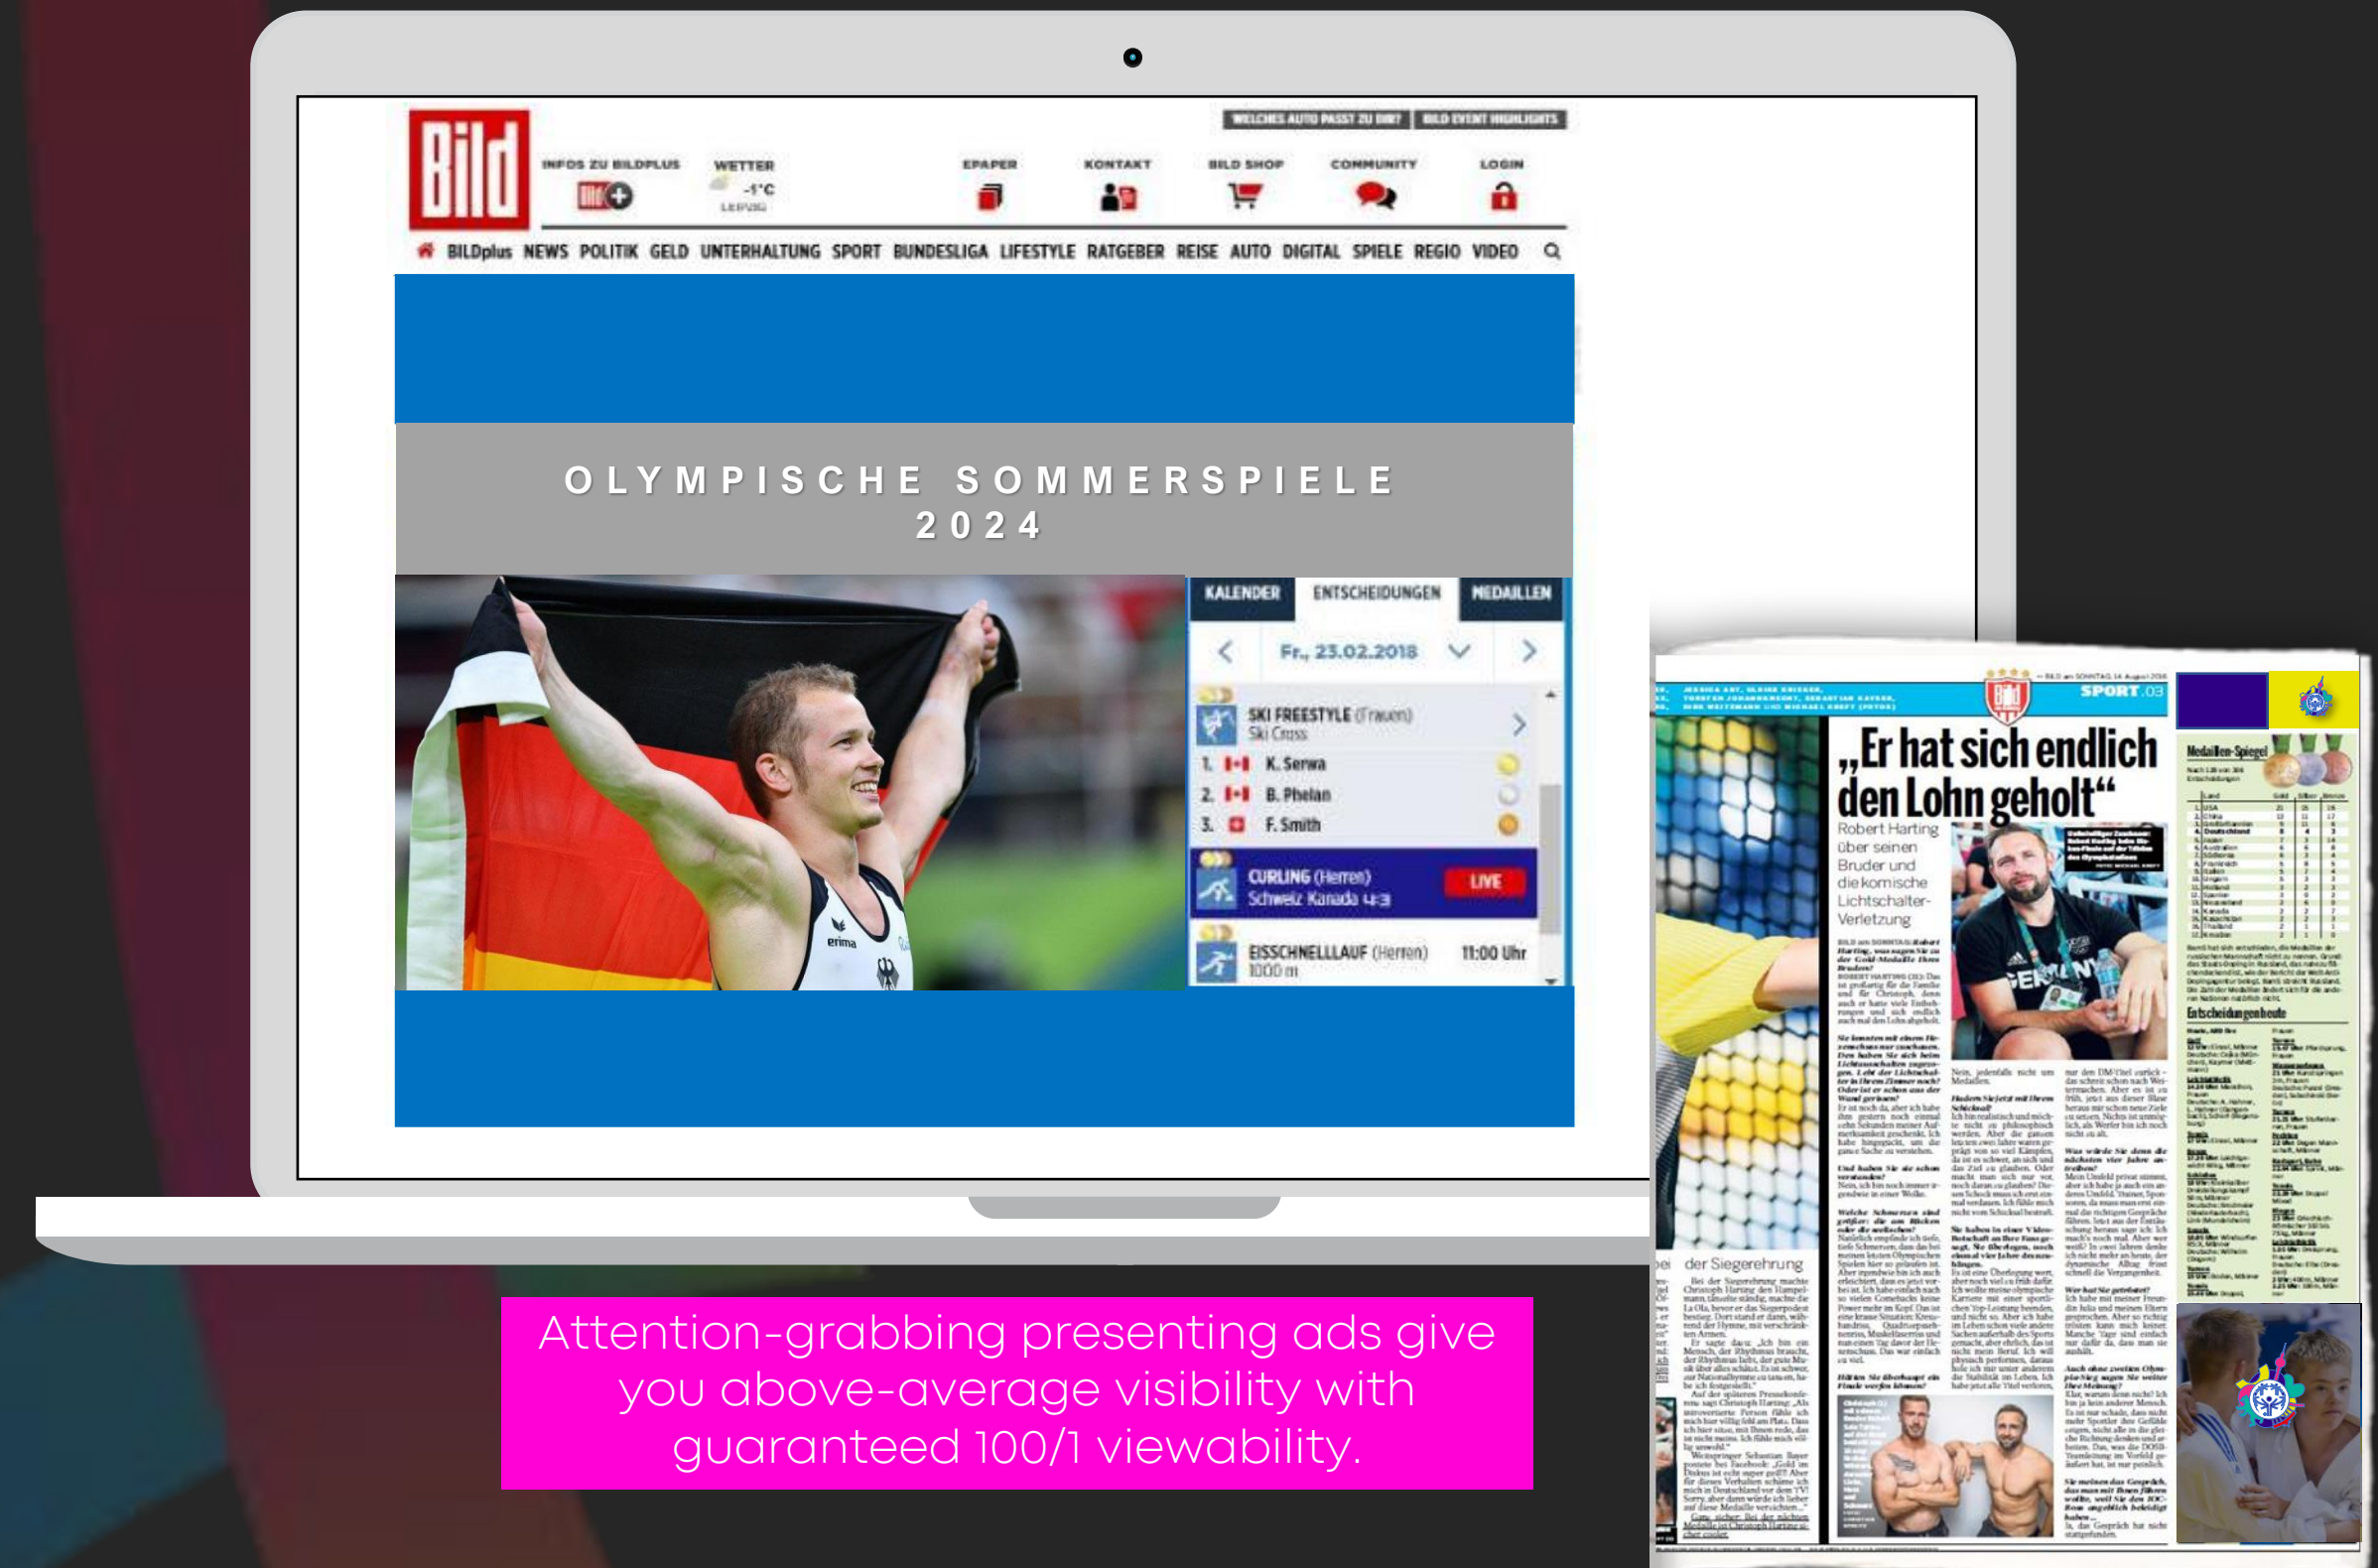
Bild

WELCHES AUTO PASST ZU DIR? BILD EVENT HIGHLIGHTS

INFOS ZU BILDPLUS WETTER -1°C LEIPZIG EPAPER KONTAKT BILD SHOP COMMUNITY LOGIN

BILDplus NEWS POLITIK GELD UNTERHALTUNG SPORT BUNDESLIGA LIFESTYLE RATGEBER REISE AUTO DIGITAL SPIELE REGIO VIDEO

OLYMPISCHE SOMMERSPIELE 2024

KALENDER ENTSCHEIDUNGEN MEDAILLEN

Fr., 23.02.2018

SKI FREESTYLE (Frauen) Ski Cross
1. K. Serwa
2. B. Phelan
3. F. Smith

CURLING (Herren) Schweiz Kanada 4:3 LIVE

EISSCHNELLLAUF (Herren) 1000 m 11:00 Uhr

SPORT 03

„Er hat sich endlich den Lohn geholt"

Robert Harting über seinen Bruder und die komische Lichtschalter-Verletzung

Medaillen-Spiegel

Entscheidungen heute

der Siegerehrung

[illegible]

Attention-grabbing presenting ads give you above-average visibility with guaranteed 100/1 viewability.